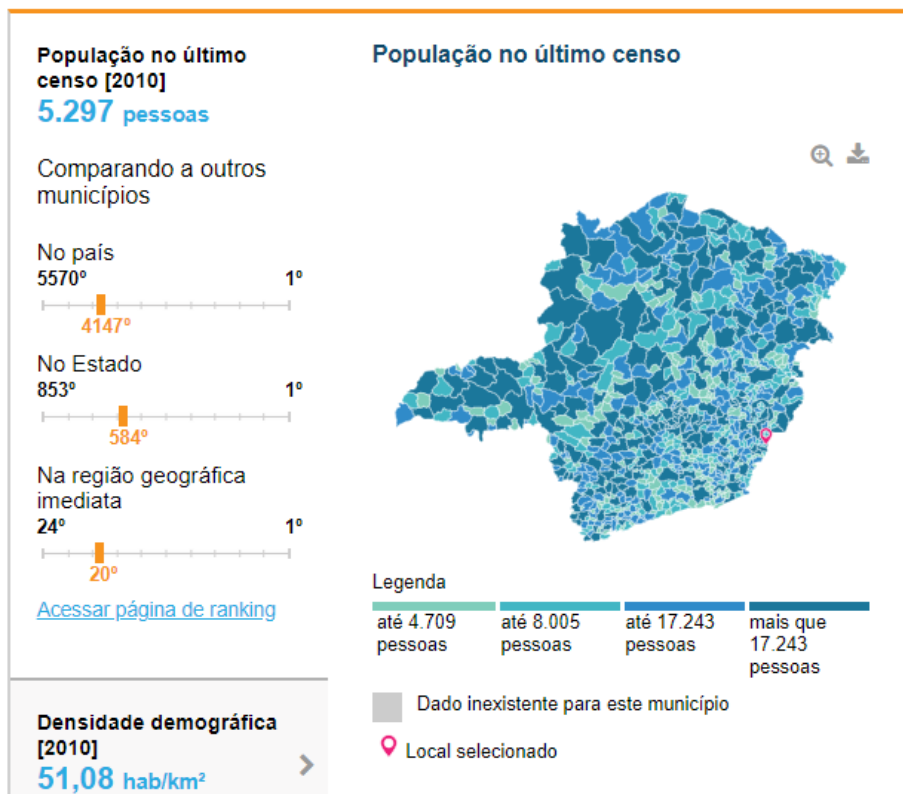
População no último censo [2010]
5.297 pessoas

Comparando a outros municípios

No país
5570º 1º
4147º

No Estado
853º 1º
584º

Na região geográfica imediata
24º 1º
20º

Acessar página de ranking

Densidade demográfica [2010]
51,08 hab/km²

População no último censo

Legenda

| até 4.709 pessoas | até 8.005 pessoas | até 17.243 pessoas | mais que 17.243 pessoas |
|---|---|---|---|

Dado inexistente para este município

Local selecionado